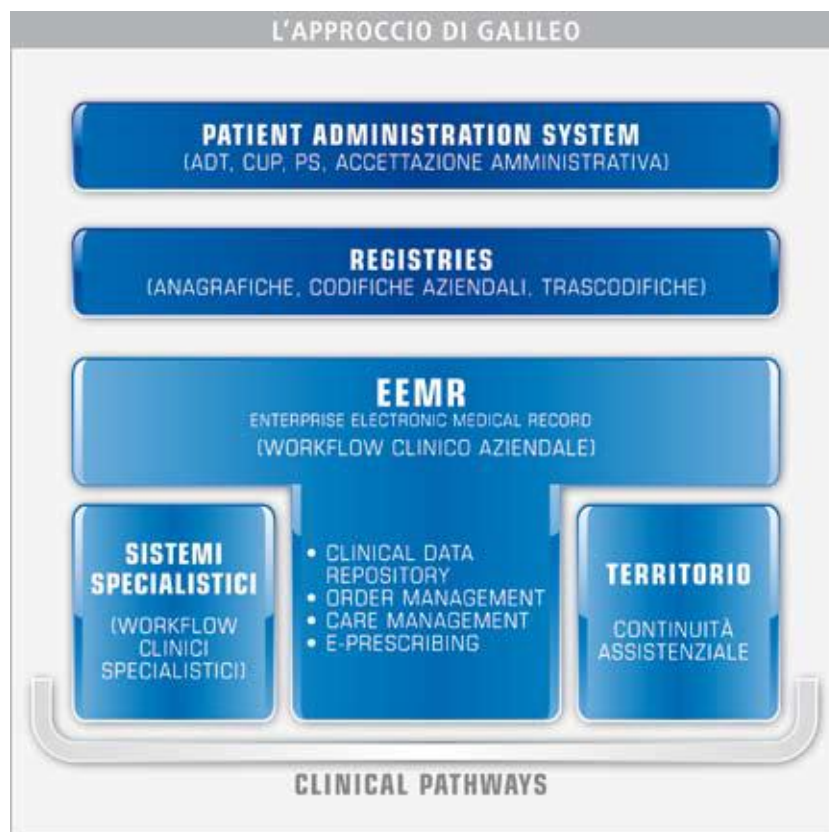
L'APPROCCIO DI GALILEO

PATIENT ADMINISTRATION SYSTEM
(ADT, CUP, PS, ACCETTAZIONE AMMINISTRATIVA)

REGISTRIES
(ANAGRAFICHE, CODIFICHE AZIENDALI, TRASCODIFICHE)

EEMR
ENTERPRISE ELECTRONIC MEDICAL RECORD
(WORKFLOW CLINICO AZIENDALE)

SISTEMI SPECIALISTICI
(WORKFLOW CLINICI SPECIALISTICI)

• CLINICAL DATA REPOSITORY
• ORDER MANAGEMENT
• CARE MANAGEMENT
• E-PRESCRIBING

TERRITORIO
CONTINUITÀ ASSISTENZIALE

CLINICAL PATHWAYS